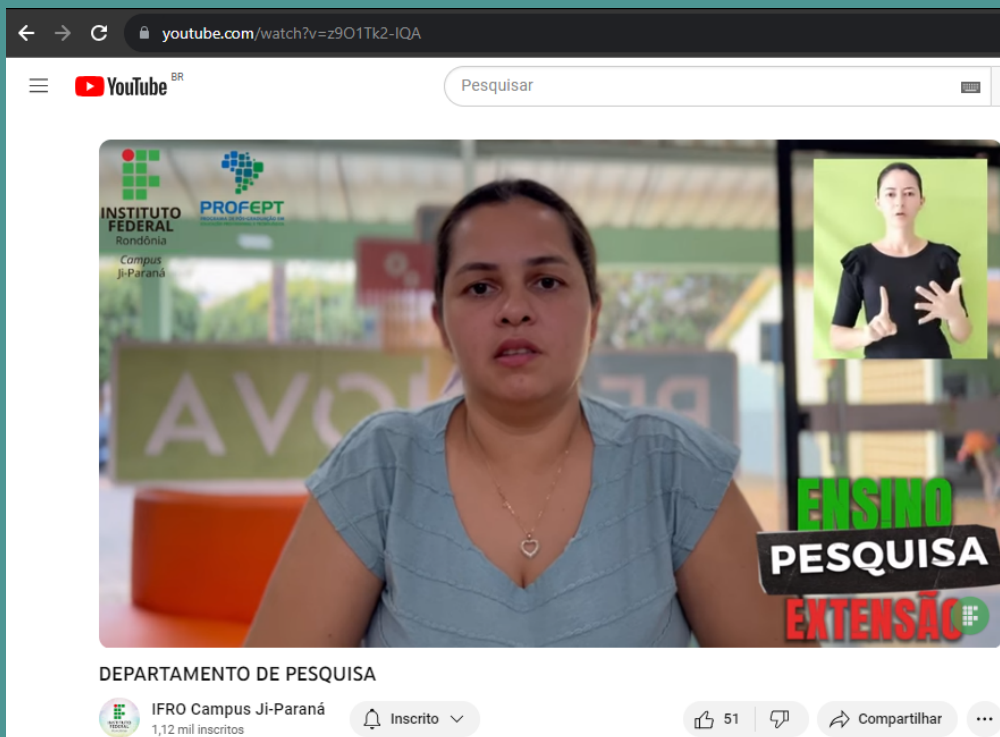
youtube.com/watch?v=z9O1Tk2-IQA

YouTube BR

Pesquisar

INSTITUTO FEDERAL
Rondônia
Campus Ji-Paraná

PROFEPT

ENSINO
PESQUISA
EXTENSÃO

DEPARTAMENTO DE PESQUISA

IFRO Campus Ji-Paraná
1,12 mil inscritos

Inscrito

51

Compartilhar

...